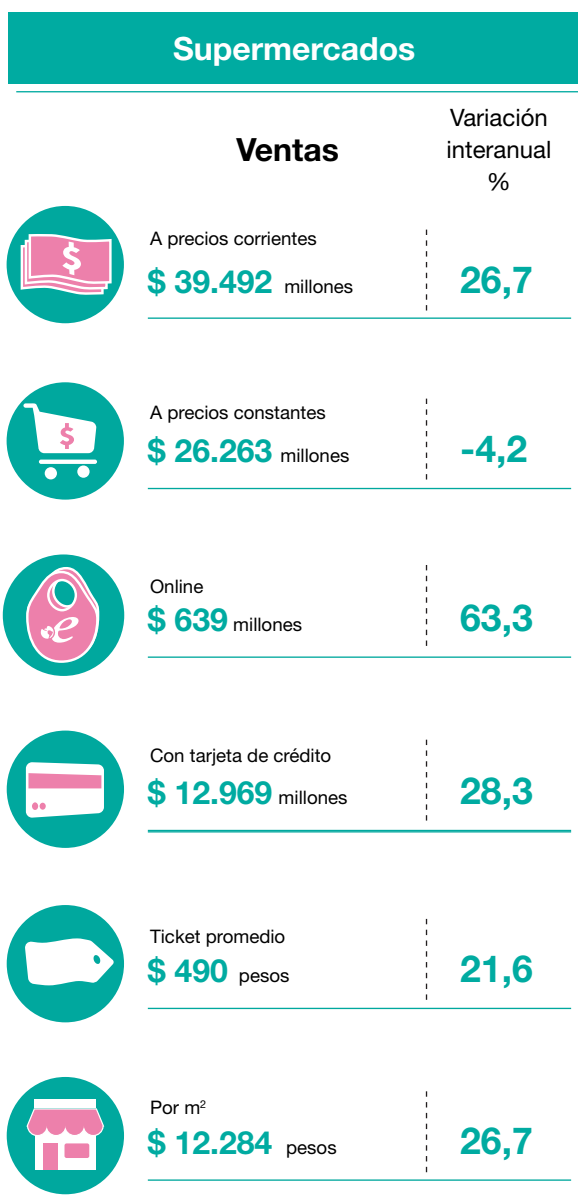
Supermercados

Ventas

Variación interanual %

$

A precios corrientes
$ 39.492 millones
26,7

$

A precios constantes
$ 26.263 millones
-4,2

e

Online
$ 639 millones
63,3

Con tarjeta de crédito
$ 12.969 millones
28,3

Ticket promedio
$ 490 pesos
21,6

Por m$^2$
$ 12.284 pesos
26,7